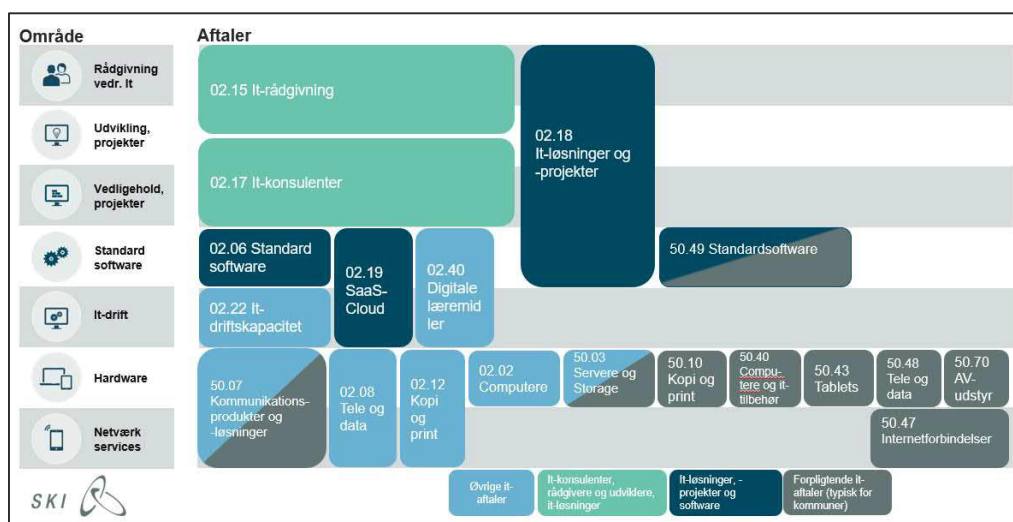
Område

Aftaler

Rådgivning vedr. It

Udvikling, projekter

Vedligehold, projekter

Standard software

It-drift

Hardware

Netværk services

SKI

02.15 It-rådgivning

02.17 It-konsulenter

02.18 It-løsninger og -projekter

02.06 Standard software

02.19 SaaS-Cloud

02.40 Digitale læremidler

50.49 Standardsoftware

02.22 It-driftskapacitet

50.07 Kommunikationsprodukter og -løsninger

02.08 Tele og data

02.12 Kopi og print

02.02 Computere

50.03 Servere og Storage

50.10 Kopi og print

50.40 Computere og it-tilbehør

50.43 Tablets

50.48 Tele og data

50.70 AV-udstyr

50.47 Internetforbindelser

Øvrige it-aftaler

It-konsulenter, rådgivere og udviklere, it-løsninger

It-løsninger, -projekter og software

Forpligtende it-aftaler (typisk for kommuner)